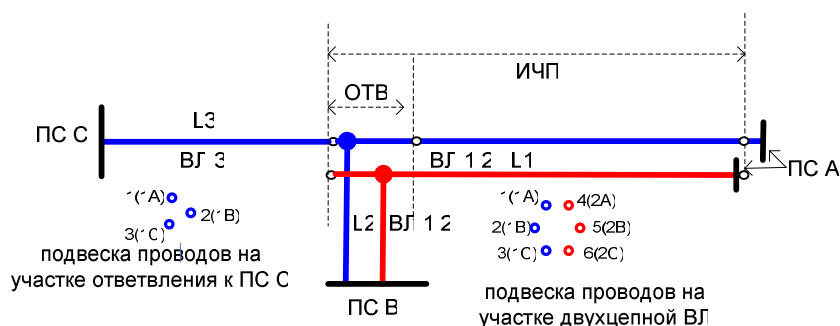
ИЧП

ОТВ

ПС С

L3

ВЛ 3

ВЛ 1 2 L1

ПС А

1(1A)

2(1B)

3(1C)

подвеска проводов на участке ответвления к ПС С

L2 ВЛ 1 2

ПС В

1(1A) 4(2A)

2(1B) 5(2B)

3(1C) 6(2C)

подвеска проводов на участке двухцепной ВЛ